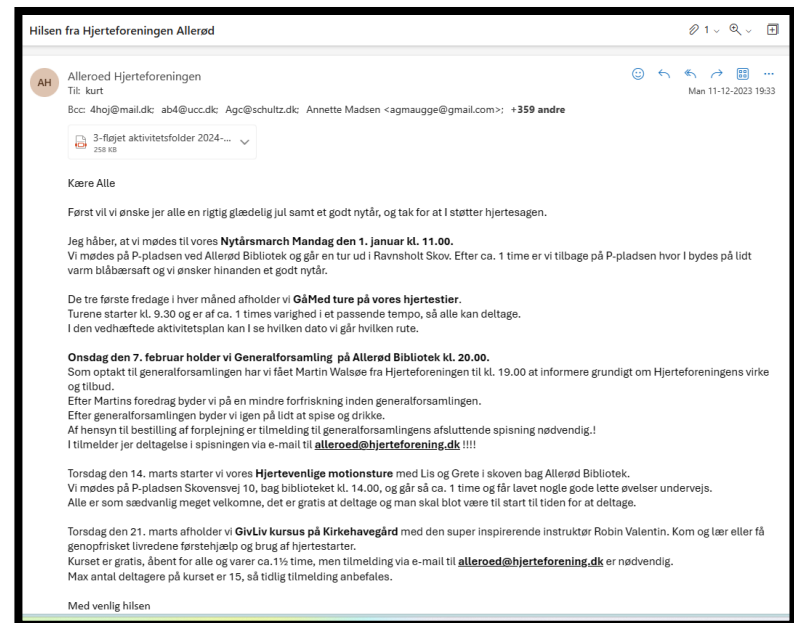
Hilsen fra Hjerteforeningen Allerød

1

AH

Alleroed Hjerteforeningen
Til: kurt

Man 11-12-2023 19:33

Bcc: 4hoj@mail.dk; ab4@ucc.dk; Agc@schultz.dk; Annette Madsen <agmaugge@gmail.com>; +359 andre

3-fløjet aktivitetsfolder 2024-...
258 KB

Kære Alle

Først vil vi ønske jer alle en rigtig glædelig jul samt et godt nytår, og tak for at I støtter hjertesagen.

Jeg håber, at vi mødes til vores Nytårsmarch Mandag den 1. januar kl. 11.00.
Vi mødes på P-pladsen ved Allerød Bibliotek og går en tur ud i Ravnsholt Skov. Efter ca. 1 time er vi tilbage på P-pladsen hvor I bydes på lidt varm blåbærsaft og vi ønsker hinanden et godt nytår.

De tre første fredage i hver måned afholder vi GåMed ture på vores hjertestier.
Turene starter kl. 9.30 og er af ca. 1 times varighed i et passende tempo, så alle kan deltage.
I den vedhæftede aktivitetsplan kan I se hvilken dato vi går hvilken rute.

Onsdag den 7. februar holder vi Generalforsamling på Allerød Bibliotek kl. 20.00.
Som optakt til generalforsamlingen har vi fået Martin Walsøe fra Hjerteforeningen til kl. 19.00 at informere grundigt om Hjerteforeningens virke og tilbud.
Efter Martins foredrag byder vi på en mindre forfriskning inden generalforsamlingen.
Efter generalforsamlingen byder vi igen på lidt at spise og drikke.
Af hensyn til bestilling af forplejning er tilmelding til generalforsamlingens afsluttende spisning nødvendig.!
I tilmelder jer deltagelse i spisningen via e-mail til alleroed@hjerteforening.dk !!!!

Torsdag den 14. marts starter vi vores Hjertevenlige motionsture med Lis og Grete i skoven bag Allerød Bibliotek.
Vi mødes på P-pladsen Skovensvej 10, bag biblioteket kl. 14.00, og går så ca. 1 time og får lavet nogle gode lette øvelser undervejs.
Alle er som sædvanlig meget velkomne, det er gratis at deltage og man skal blot være til start til tiden for at deltage.

Torsdag den 21. marts afholder vi GivLiv kursus på Kirkehavegård med den super inspirerende instruktør Robin Valentin. Kom og lær eller få genopfrisket livredene førstehjælp og brug af hjertestarter.
Kurset er gratis, åbent for alle og varer ca.1½ time, men tilmelding via e-mail til alleroed@hjerteforening.dk er nødvendig.
Max antal deltagere på kurset er 15, så tidlig tilmelding anbefales.

Med venlig hilsen